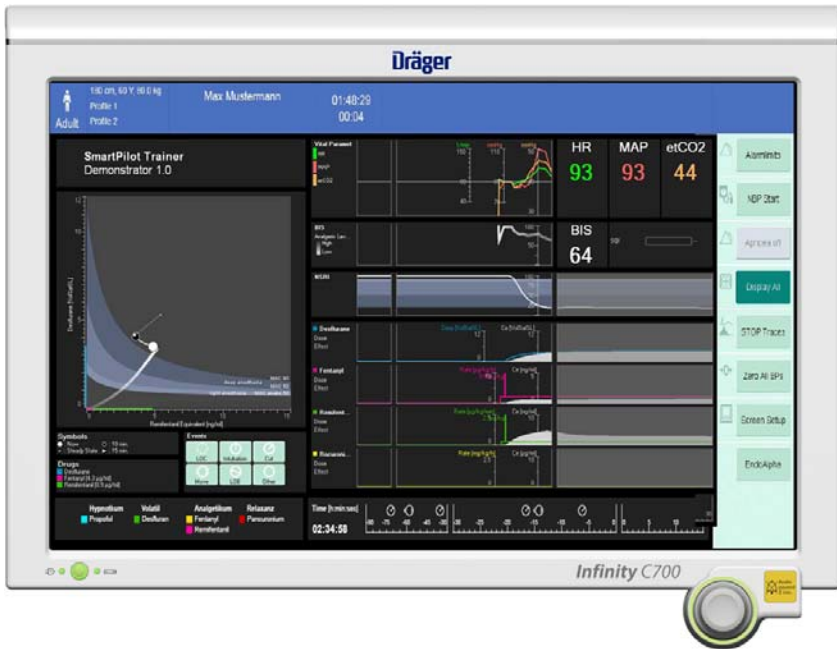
Dräger

180 cm, 60 Y, 80.0 kg
Profile 1
Adult Profile 2

Max Mustermann

01:48:29
00:04

SmartPilot Trainer
Demonstrator 1.0

Symbols
Drugs
Desflurane
Fentanyl
Remifentanil

Events
LOC
Intubation
Cut
Move
LOE
Other

Vital Parameter

BIS

NSRI

Desflurane
Dose
Effect

Fentanyl
Dose
Effect

Remifent...
Dose
Effect

Rocuronium...
Dose
Effect

HR
93

MAP
93

etCO2
44

BIS
64

Hypnotikum
Propofol

Volatil
Desfluran

Analgetikum
Fentanyl
Remifentanil

Relaxanz
Rocuronium

Time [h:min:sec]
02:34:58

Alarmlimits
NBP Start
Apnoea off
Display All
STOP Traces
Zero All BPs
Screen Setup
EndoAlpha

Infinity C700